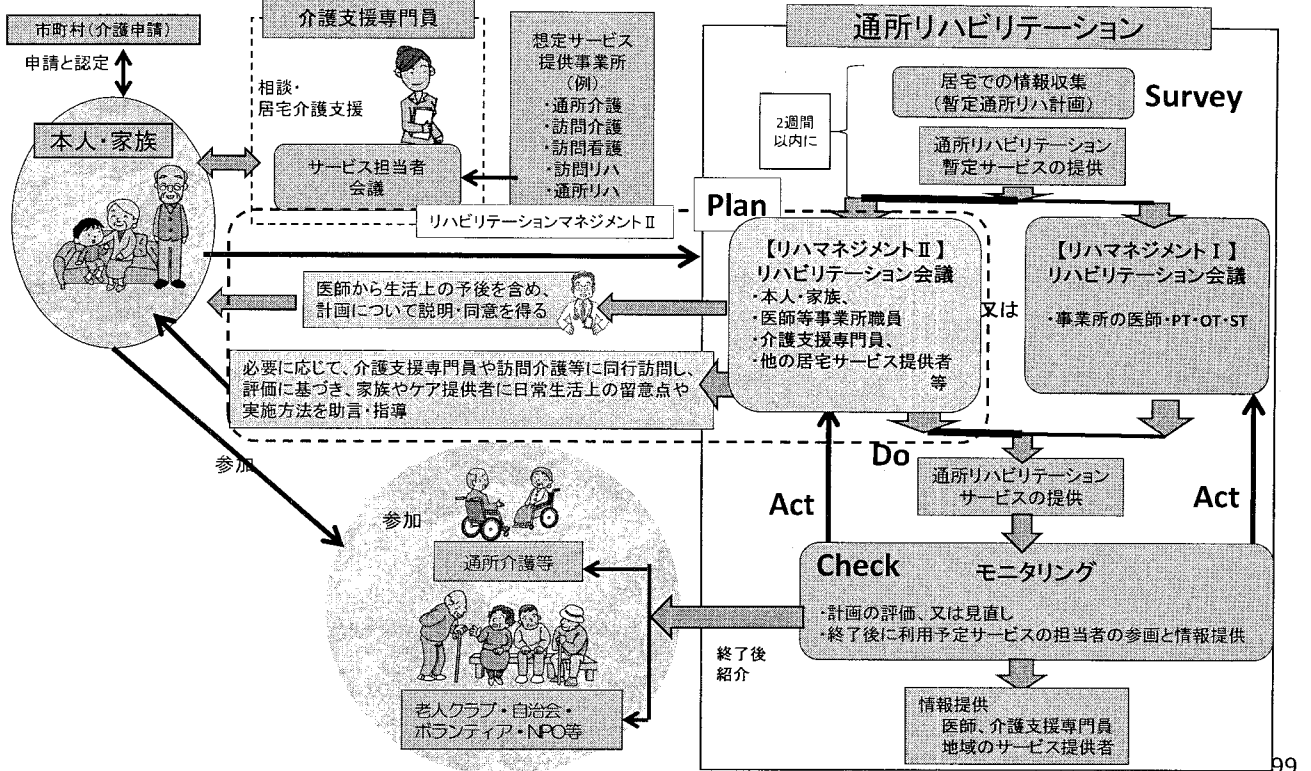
市町村（介護申請）

申請と認定

本人・家族

介護支援専門員

相談・
居宅介護支援

サービス担当者
会議

想定サービス
提供事業所
（例）
・通所介護
・訪問介護
・訪問看護
・訪問リハ
・通所リハ

リハビリテーションマネジメントⅡ

通所リハビリテーション

居宅での情報収集
（暫定通所リハ計画）

Survey

2週間
以内に

通所リハビリテーション
暫定サービスの提供

Plan

【リハマネジメントⅡ】
リハビリテーション会議
・本人・家族、
・医師等事業所職員
・介護支援専門員、
・他の居宅サービス提供者等

又は

【リハマネジメントⅠ】
リハビリテーション会議
・事業所の医師・PT・OT・ST

医師から生活上の予後を含め、
計画について説明・同意を得る

必要に応じて、介護支援専門員や訪問介護等に同行訪問し、評価に基づき、家族やケア提供者に日常生活上の留意点や実施方法を助言・指導

参加

Do

通所リハビリテーション
サービスの提供

Act

Act

参加

通所介護等

Check

モニタリング

・計画の評価、又は見直し
・終了後に利用予定サービスの担当者の参画と情報提供

終了後
紹介

老人クラブ・自治会・
ボランティア・NPO等

情報提供
医師、介護支援専門員
地域のサービス提供者

99